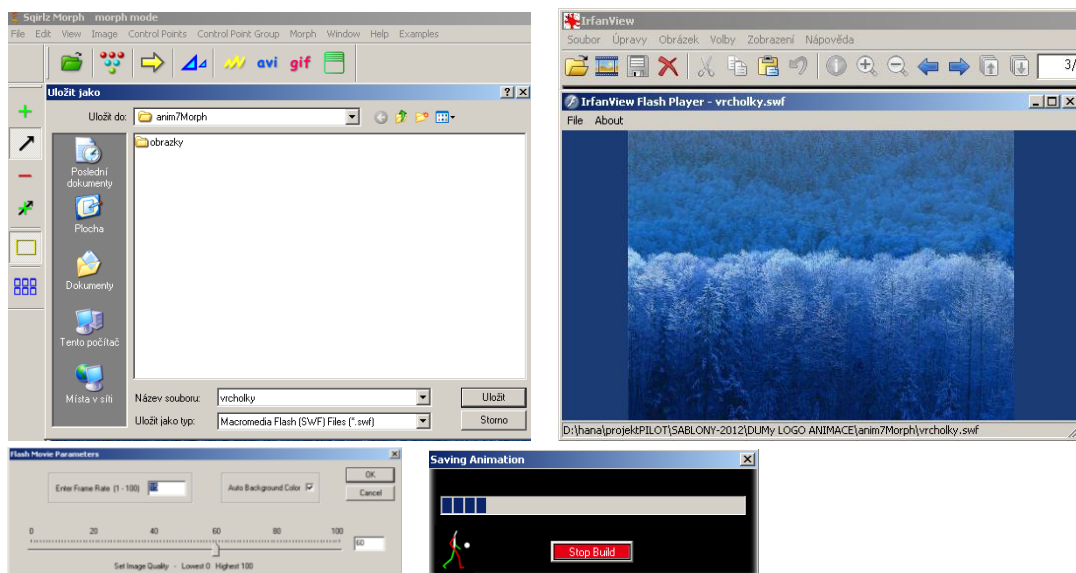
Sqirlz Morph morph mode
File Edit View Image Control Points Control Point Group Morph Window Help Examples
avi gif
Uložit jako
Uložit do: anim7Morph
obrazky
Poslední dokumenty
Plocha
Dokumenty
Tento počítač
Místa v síti
Název souboru: vrcholky
Uložit jako typ: Macromedia Flash (SWF) Files (*.swf)
Uložit
Storno

IrfanView
Soubor Úpravy Obrázek Volby Zobrazení Nápověda
3/
IrfanView Flash Player - vrcholky.swf
File About
D:\hana\projektPILOT\SABLONY-2012\DUMy LOGO ANIMACE\anim7Morph\vrcholky.swf

Flash Movie Parameters
Enter Frame Rate (1 - 100) 12
Auto Background Color
OK
Cancel
0 20 40 60 80 100
60
Set Image Quality - Lowest 0 Highest 100

Saving Animation
Stop Build